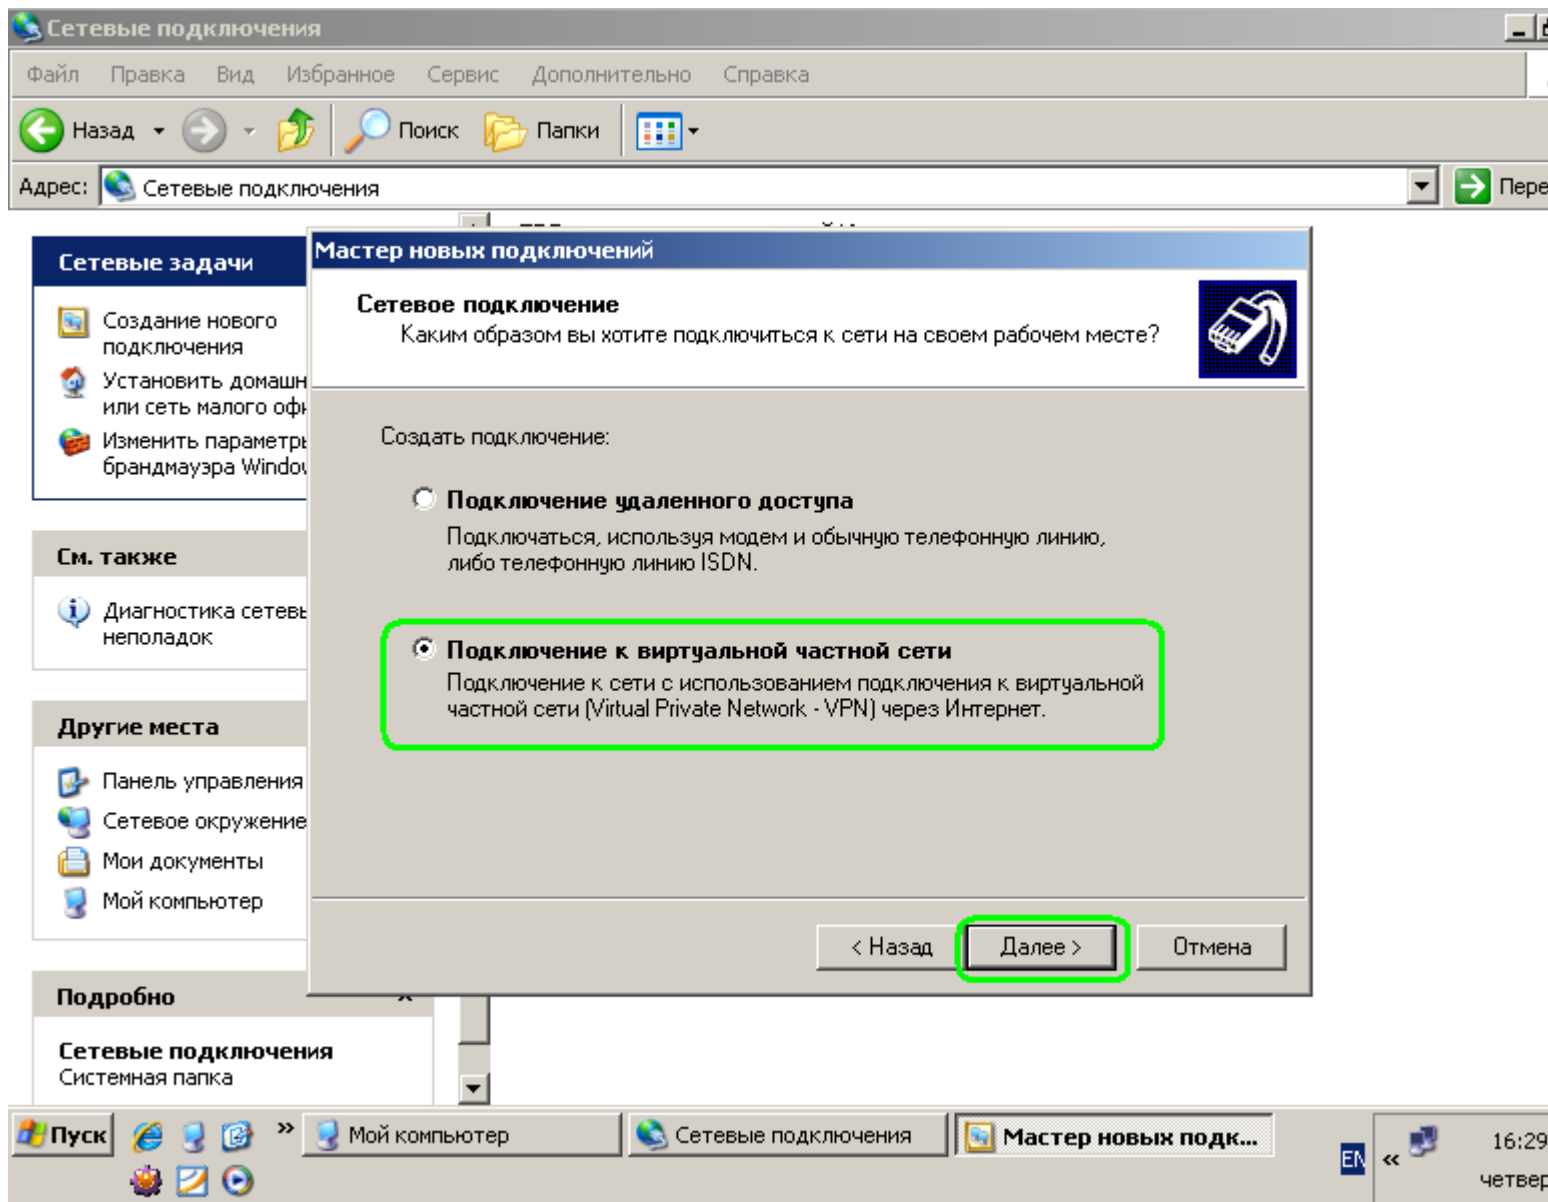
Сетевые подключения

Файл Правка Вид Избранное Сервис Дополнительно Справка

Назад Поиск Папки

Адрес: Сетевые подключения Пере

Сетевые задачи

Создание нового подключения

Установить домашн или сеть малого офи

Изменить параметры брандмауэра Windo

См. также

Диагностика сетевы неполадок

Другие места

Панель управления

Сетевое окружение

Мои документы

Мой компьютер

Подробно

Сетевые подключения
Системная папка

Мастер новых подключений

Сетевое подключение
Каким образом вы хотите подключиться к сети на своем рабочем месте?

Создать подключение:

Подключение удаленного доступа
Подключаться, используя модем и обычную телефонную линию, либо телефонную линию ISDN.

Подключение к виртуальной частной сети
Подключение к сети с использованием подключения к виртуальной частной сети (Virtual Private Network - VPN) через Интернет.

< Назад Далее > Отмена

Пуск Мой компьютер Сетевые подключения Мастер новых подк... EN 16:29 четвер